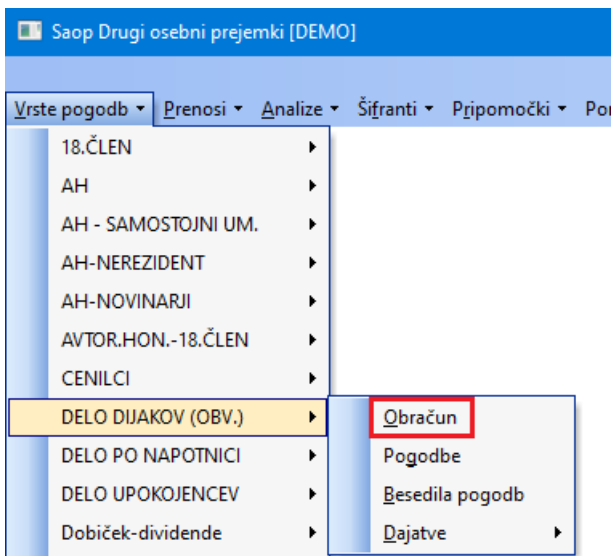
Saop Drugi osebni prejemki [DEMO]

Vrste pogodb ▾ Prenosi ▾ Analize ▾ Šifranti ▾ Pripomočki ▾ Po

18.ČLEN
AH
AH - SAMOSTOJNI UM.
AH-NEREZIDENT
AH-NOVINARJI
AVTOR.HON.-18.ČLEN
CENILCI
DELO DIJAKOV (OBV.)
DELO PO NAPOTNICI
DELO UPOKOJENCEV
Dobiček-dividende

Obračun
Pogodbe
Besedila pogodb
Dajatve